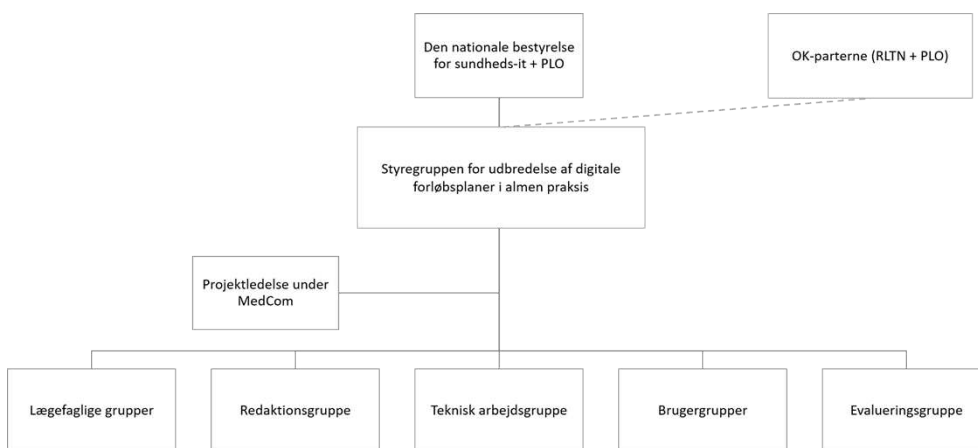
Den nationale bestyrelse for sundheds-it + PLO

OK-parterne (RLTN + PLO)

Styregruppen for udbredelse af digitale forløbsplaner i almen praksis

Projektledelse under MedCom

Lægefaglige grupper

Redaktionsgruppe

Teknisk arbejdsgruppe

Brugergrupper

Evalueringsgruppe